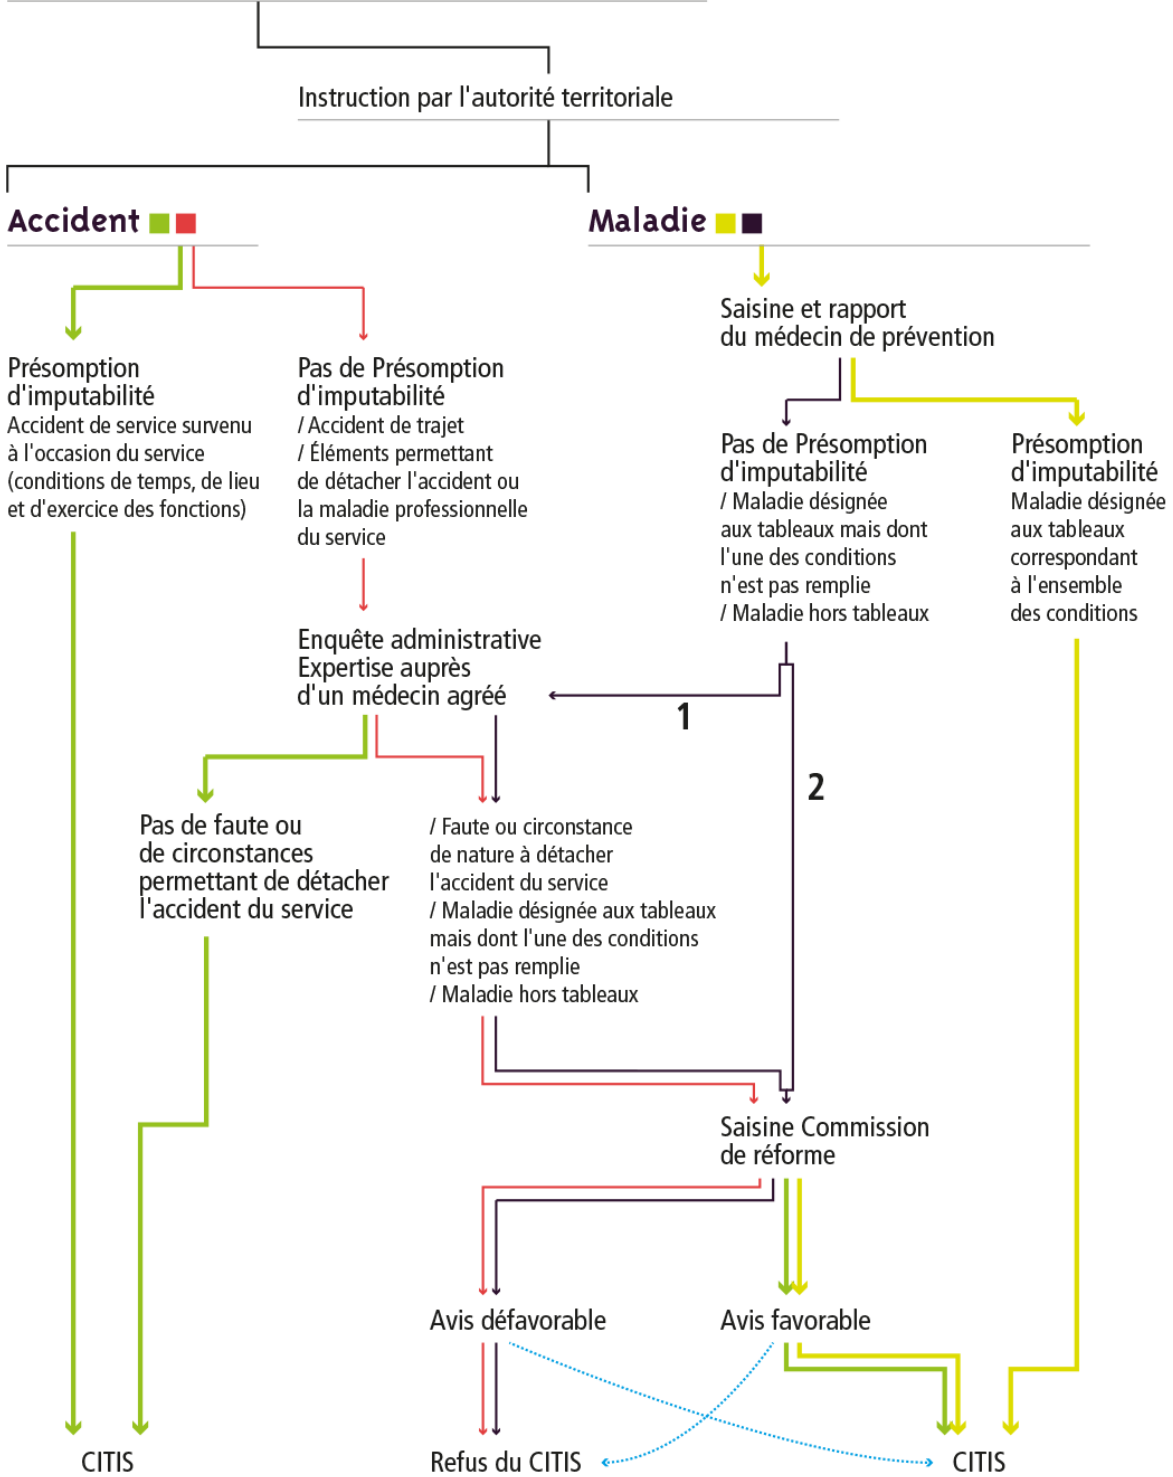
Instruction par l'autorité territoriale

Accident

Maladie

Présomption d'imputabilité
Accident de service survenu à l'occasion du service (conditions de temps, de lieu et d'exercice des fonctions)

Pas de Présomption d'imputabilité
/ Accident de trajet
/ Éléments permettant de détacher l'accident ou la maladie professionnelle du service

Saisine et rapport du médecin de prévention

Pas de Présomption d'imputabilité
/ Maladie désignée aux tableaux mais dont l'une des conditions n'est pas remplie
/ Maladie hors tableaux

Présomption d'imputabilité
Maladie désignée aux tableaux correspondant à l'ensemble des conditions

Enquête administrative
Expertise auprès d'un médecin agréé

1

2

Pas de faute ou de circonstances permettant de détacher l'accident du service

/ Faute ou circonstance de nature à détacher l'accident du service
/ Maladie désignée aux tableaux mais dont l'une des conditions n'est pas remplie
/ Maladie hors tableaux

Saisine Commission de réforme

Avis défavorable

Avis favorable

CITIS

Refus du CITIS

CITIS